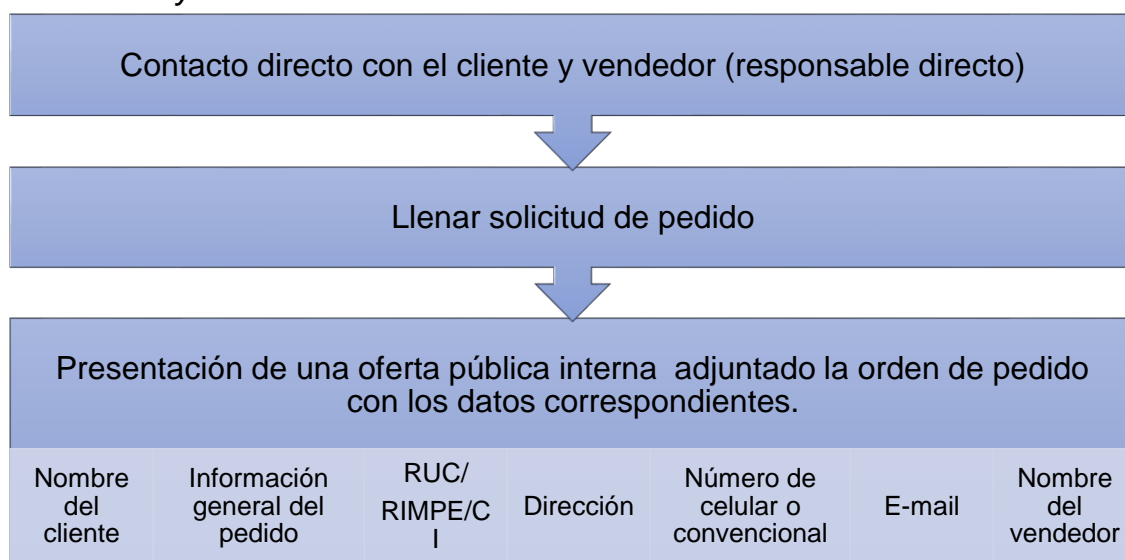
Contacto directo con el cliente y vendedor (responsable directo)

Llenar solicitud de pedido

Presentación de una oferta pública interna adjuntado la orden de pedido con los datos correspondientes.

| Nombre del cliente | Información general del pedido | RUC/ RIMPE/C I | Dirección | Número de celular o convencional | E-mail | Nombre del vendedor |
|---|---|---|---|---|---|---|